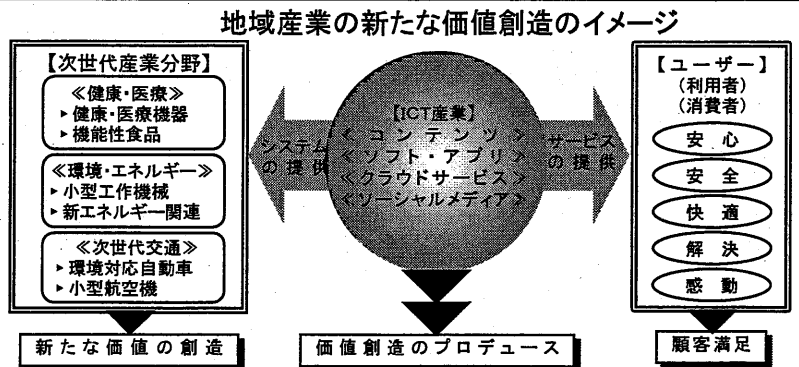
地域産業の新たな価値創造のイメージ

【次世代産業分野】

≪健康・医療≫
▸健康・医療機器
▸機能性食品

≪環境・エネルギー≫
▸小型工作機械
▸新エネルギー関連

≪次世代交通≫
▸環境対応自動車
▸小型航空機

新たな価値の創造

システムの提供

【ICT産業】
≪コンテンツ≫
≪ソフト・アプリ≫
≪クラウドサービス≫
≪ソーシャルメディア≫

サービスの提供

価値創造のプロデュース

【ユーザー】
(利用者)
(消費者)

安心
安全
快適
解決
感動

顧客満足